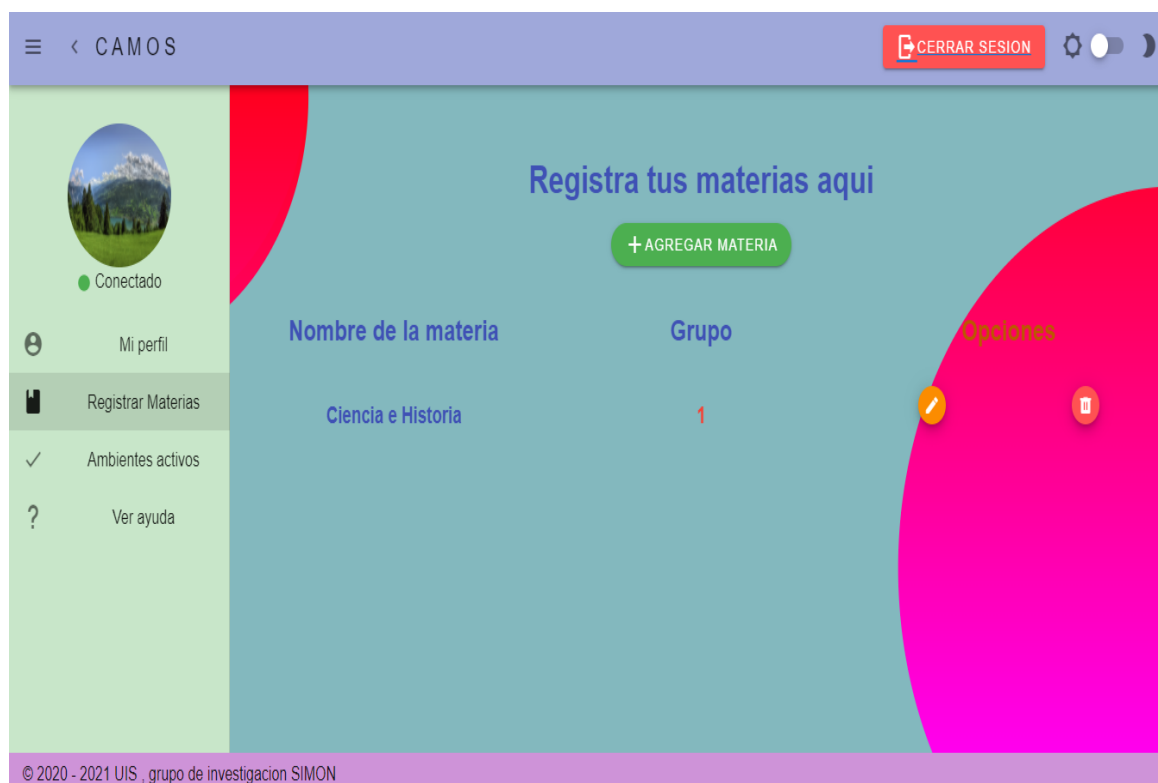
CAMOS

CERRAR SESION

Conectado

Mi perfil

Registrar Materias

Ambientes activos

Ver ayuda

Registra tus materias aqui

+ AGREGAR MATERIA

| Nombre de la materia | Grupo | Opciones |
|---|---|---|
| Ciencia e Historia | 1 | |

© 2020 - 2021 UIS , grupo de investigacion SIMON